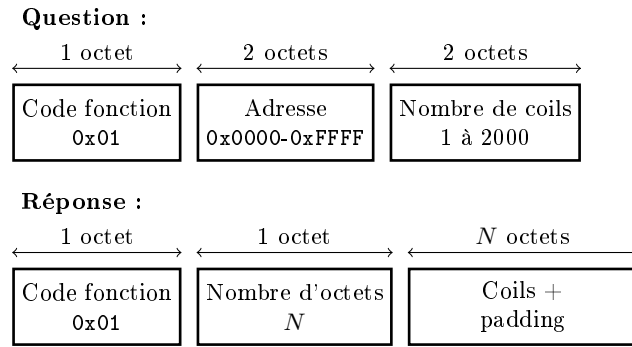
**Question :**

1 octet | 2 octets | 2 octets

Code fonction 0x01 | Adresse 0x0000-0xFFFF | Nombre de coils 1 à 2000

**Réponse :**

1 octet | 1 octet | $N$ octets

Code fonction 0x01 | Nombre d'octets $N$ | Coils + padding